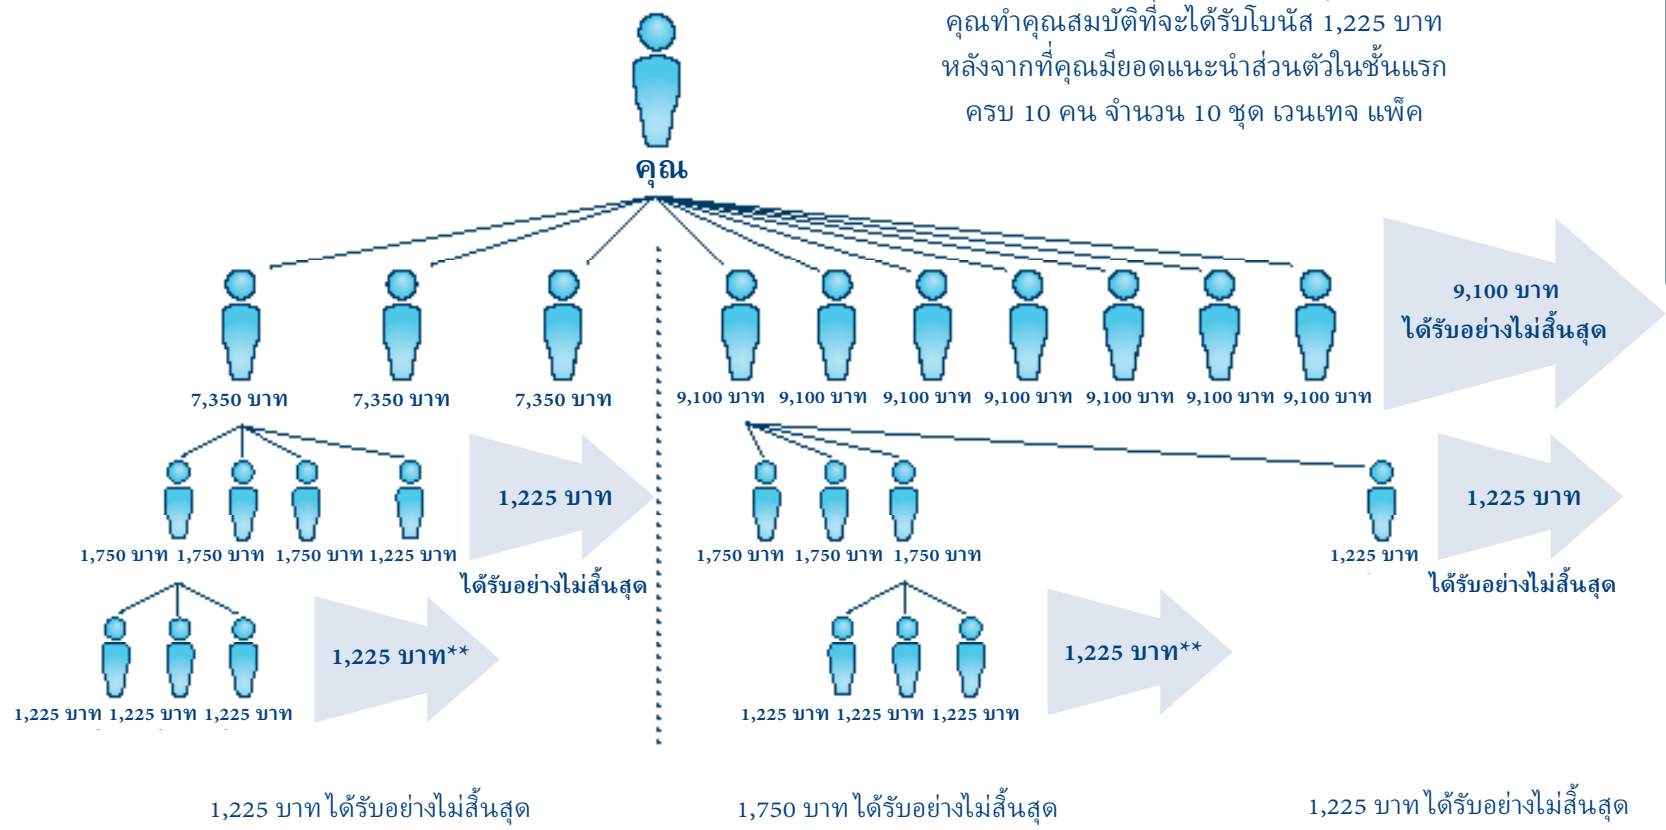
คุณทำคุณสมบัติที่จะได้รับโบนัส 1,225 บาท หลังจากที่คุณมียอดแนะนำส่วนตัวในชั้นแรก ครบ 10 คน จำนวน 10 ชุด เวนเทจ แพ็ค

คุณ

7,350 บาท 7,350 บาท 7,350 บาท

9,100 บาท 9,100 บาท 9,100 บาท 9,100 บาท 9,100 บาท 9,100 บาท 9,100 บาท

9,100 บาท ได้รับอย่างไม่สิ้นสุด

1,750 บาท 1,750 บาท 1,750 บาท 1,225 บาท

1,225 บาท

ได้รับอย่างไม่สิ้นสุด

1,750 บาท 1,750 บาท 1,750 บาท

1,225 บาท

1,225 บาท

ได้รับอย่างไม่สิ้นสุด

1,225 บาท**

1,225 บาท 1,225 บาท 1,225 บาท

1,225 บาท**

1,225 บาท 1,225 บาท 1,225 บาท

1,225 บาท ได้รับอย่างไม่สิ้นสุด

1,750 บาท ได้รับอย่างไม่สิ้นสุด

1,225 บาท ได้รับอย่างไม่สิ้นสุด